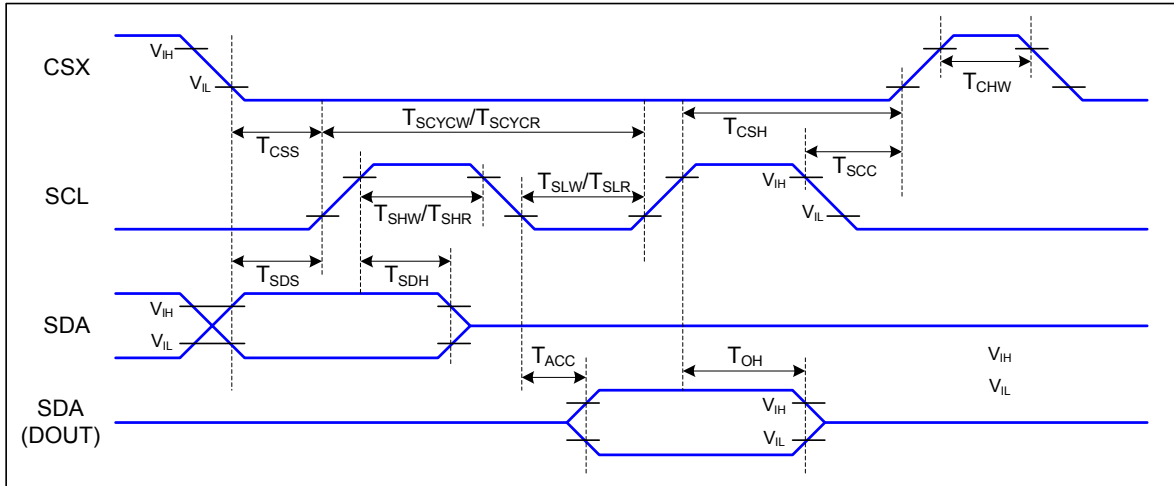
CSX

$V_{IH}$

$V_{IL}$

$T_{CHW}$

$T_{CSS}$

$T_{SCYCW}/T_{SCYCR}$

$T_{CSH}$

$T_{SCC}$

SCL

$T_{SHW}/T_{SHR}$

$T_{SLW}/T_{SLR}$

$V_{IH}$

$V_{IL}$

$T_{SDS}$

$T_{SDH}$

SDA

$V_{IH}$

$V_{IL}$

$T_{ACC}$

$T_{OH}$

$V_{IH}$

$V_{IL}$

SDA (DOUT)

$V_{IH}$

$V_{IL}$